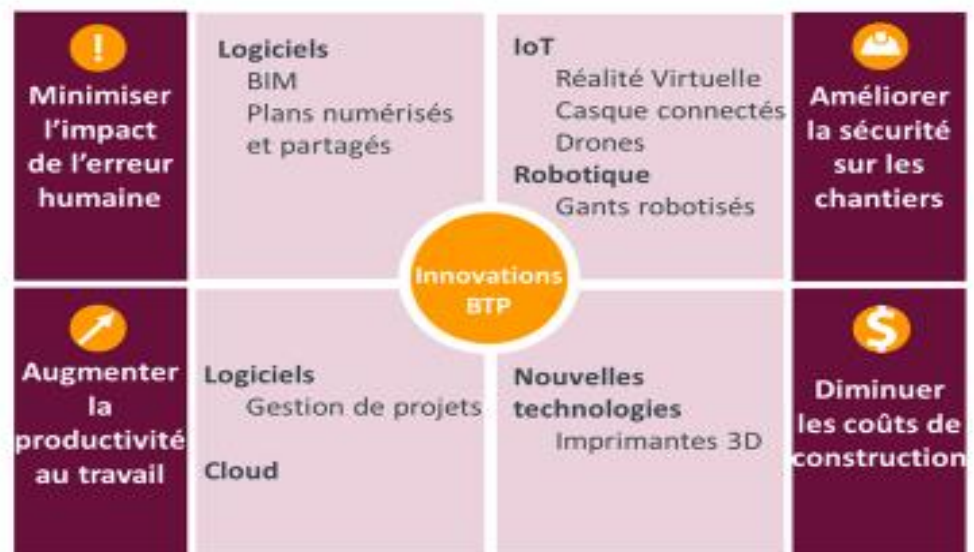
!

Minimiser l'impact de l'erreur humaine

Logiciels
BIM
Plans numérisés et partagés

IoT
Réalité Virtuelle
Casque connectés
Drones
Robotique
Gants robotisés

Améliorer la sécurité sur les chantiers

Innovations BTP

Augmenter la productivité au travail

Logiciels
Gestion de projets

Cloud

Nouvelles technologies
Imprimantes 3D

$

Diminuer les coûts de construction